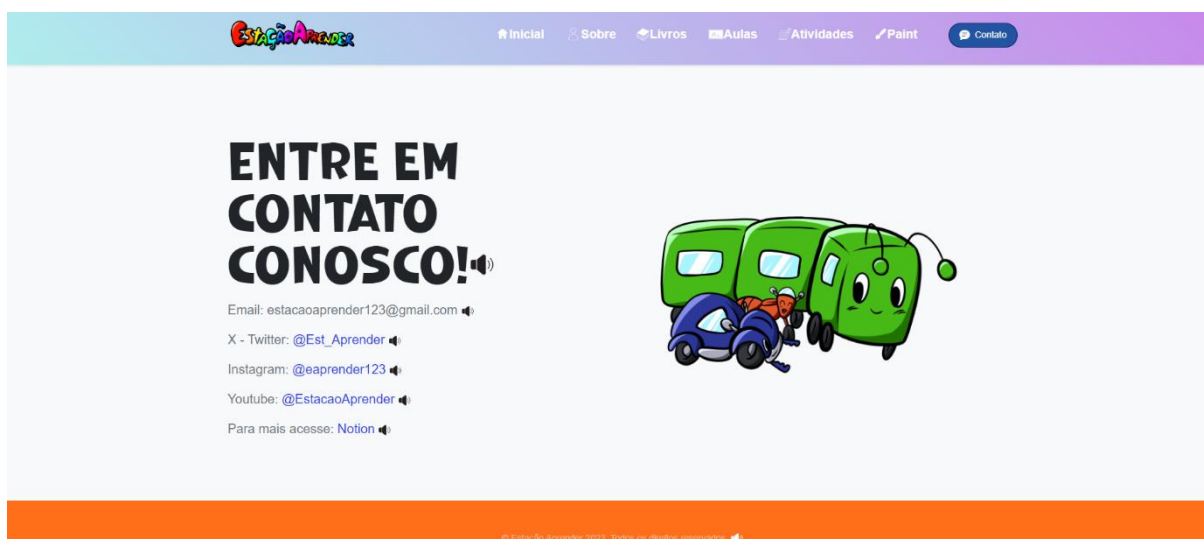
EstaçãoAprender

Inicial Sobre Livros Aulas Atividades Paint Contato

ENTRE EM CONTATO CONOSCO!

Email: estacaoaprender123@gmail.com

X - Twitter: @Est_Aprender

Instagram: @eaprender123

Youtube: @EstacaoAprender

Para mais acesse: Notion

© Estação Aprender 2023. Todos os direitos reservados.